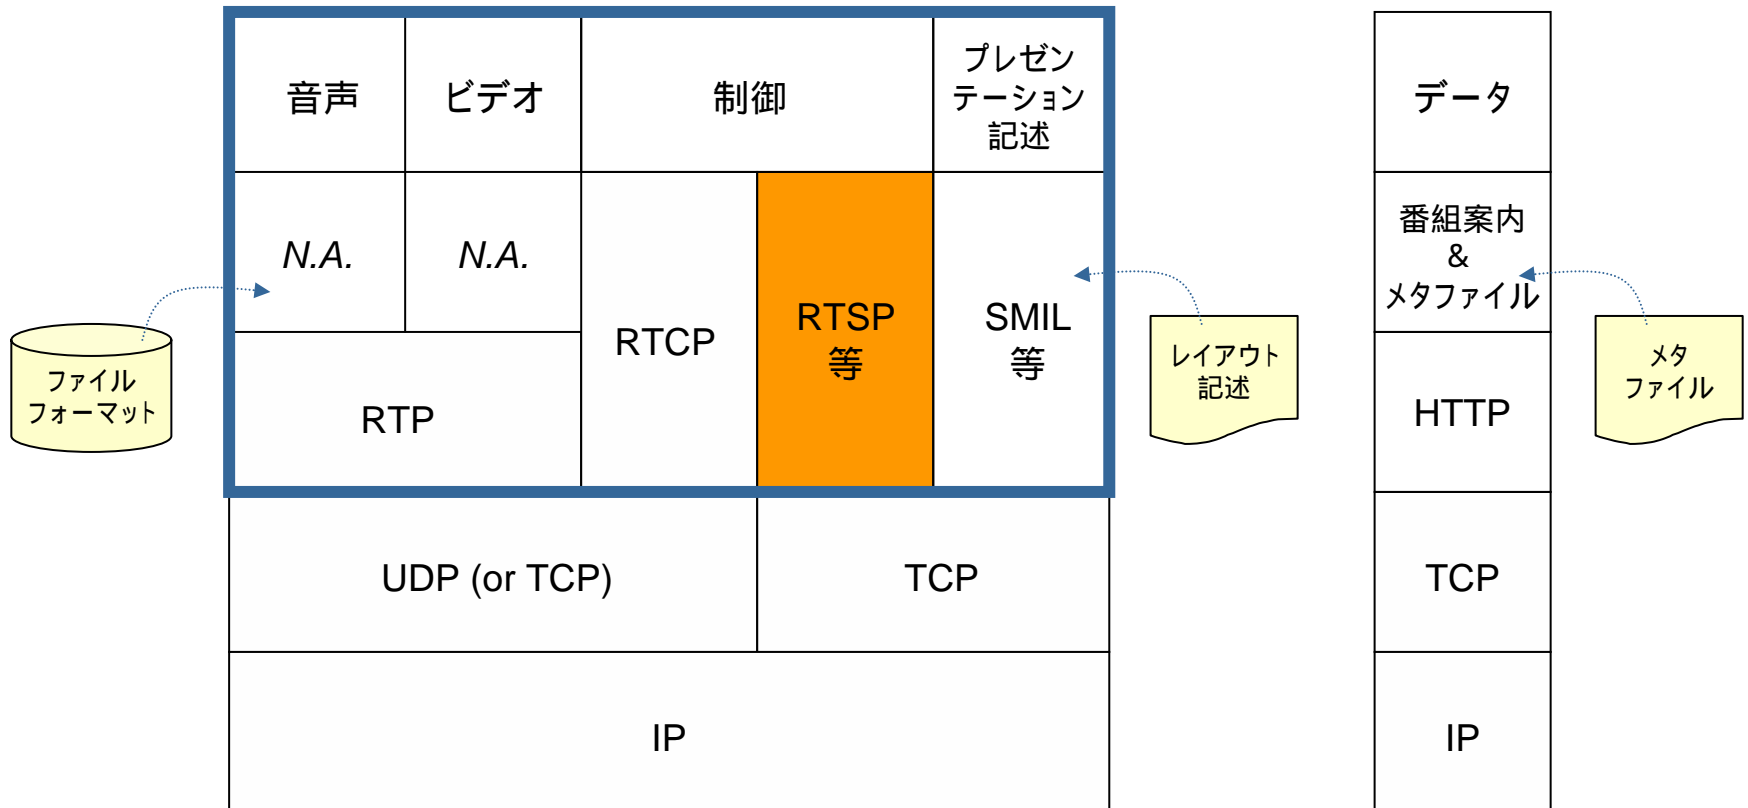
音声

ビデオ

制御

プレゼンテーション記述

N.A.

N.A.

RTCP

RTSP 等

SMIL 等

RTP

UDP (or TCP)

TCP

IP

ファイルフォーマット

レイアウト記述

データ

番組案内 & メタファイル

HTTP

TCP

IP

メタファイル